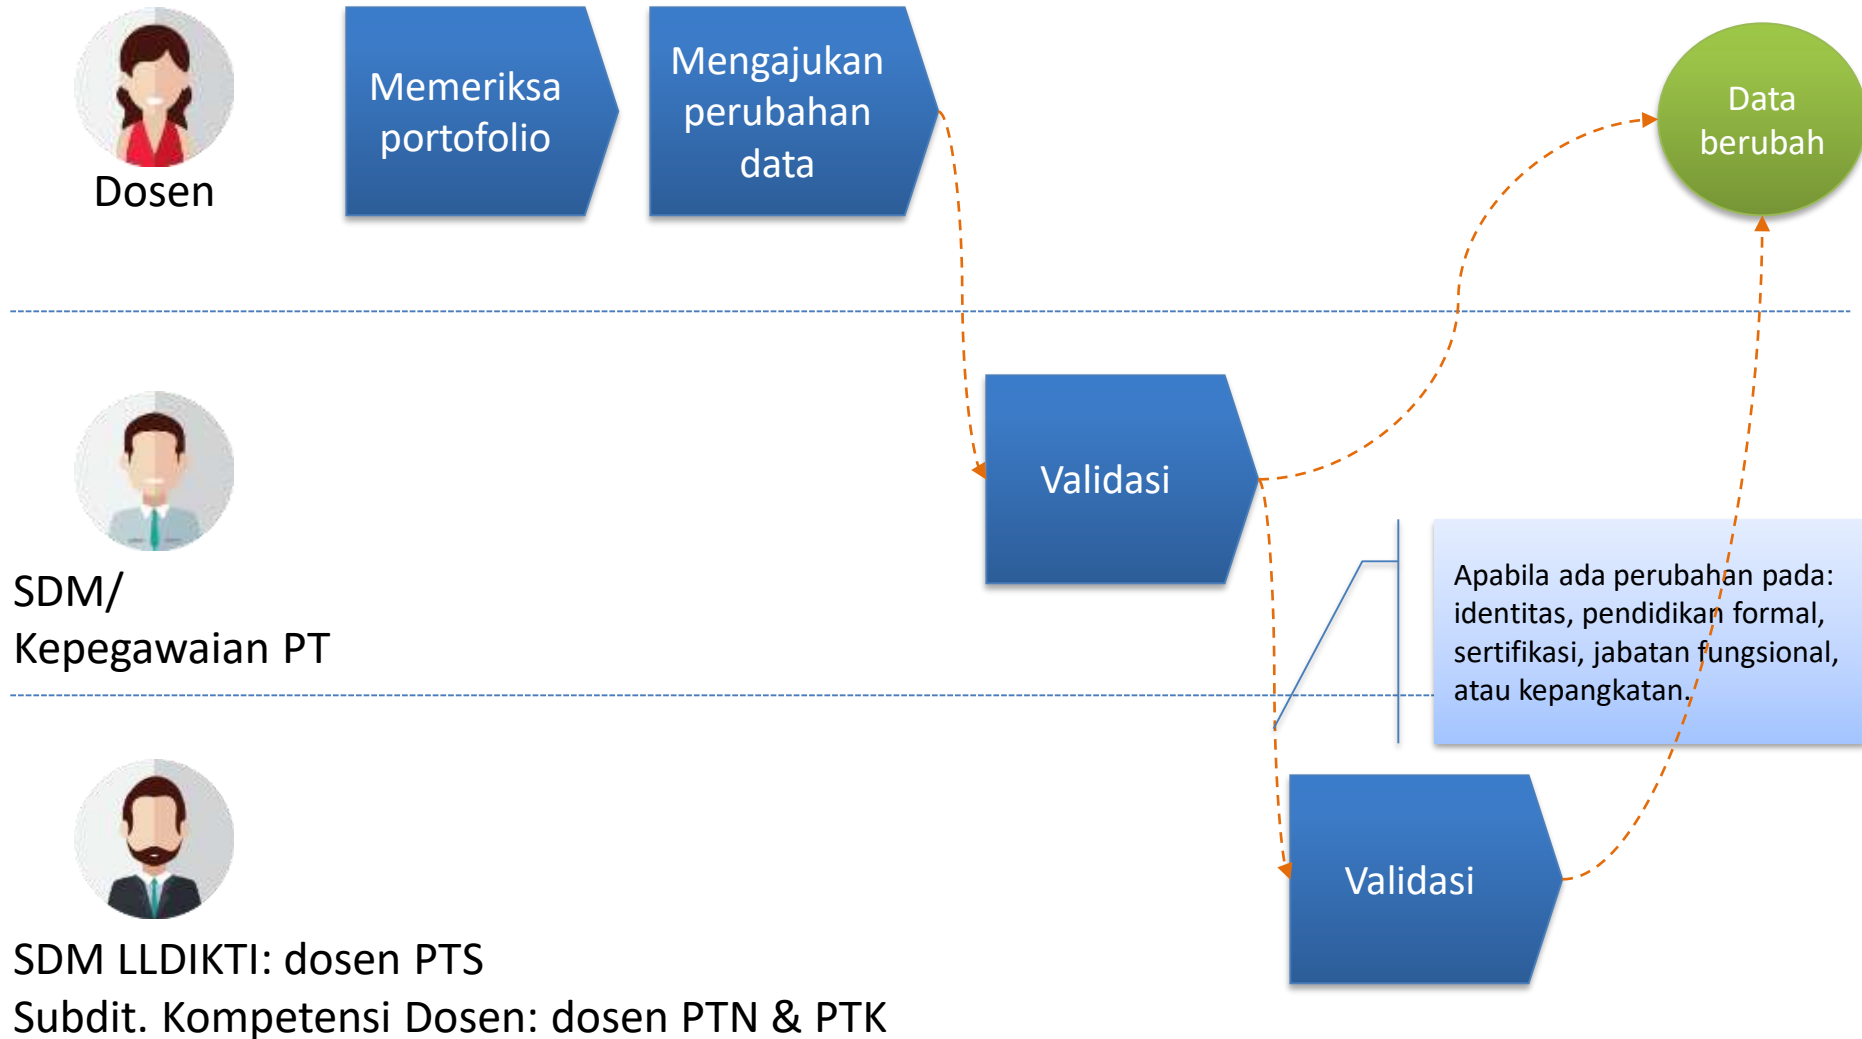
Dosen

Memeriksa portofolio

Mengajukan perubahan data

Data berubah

SDM/
Kepegawaian PT

Validasi

Apabila ada perubahan pada: identitas, pendidikan formal, sertifikasi, jabatan fungsional, atau kepangkatan.

SDM LLDIKTI: dosen PTS
Subdit. Kompetensi Dosen: dosen PTN & PTK

Validasi